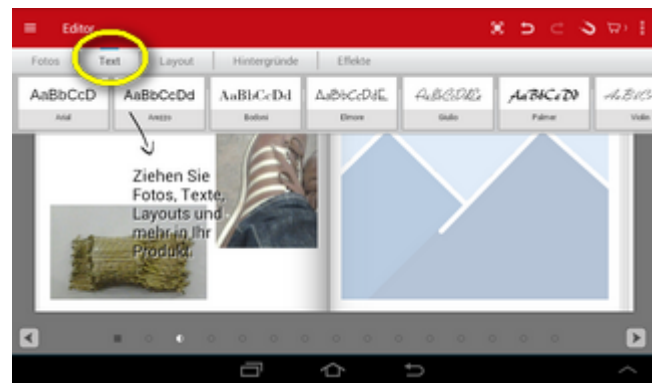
Editor

Fotos | Text | Layout | Hintergründe | Effekte

AaBbCcD
Arial

AaBbCcDd
Arezzo

AaBbCcDd
Bodoni

AaBbCcDdE
Elmore

AaBbCcDdE
Giulio

AaBbCcDd
Palmer

AaBbC
Violin

Ziehen Sie Fotos, Texte, Layouts und mehr in Ihr Produkt.